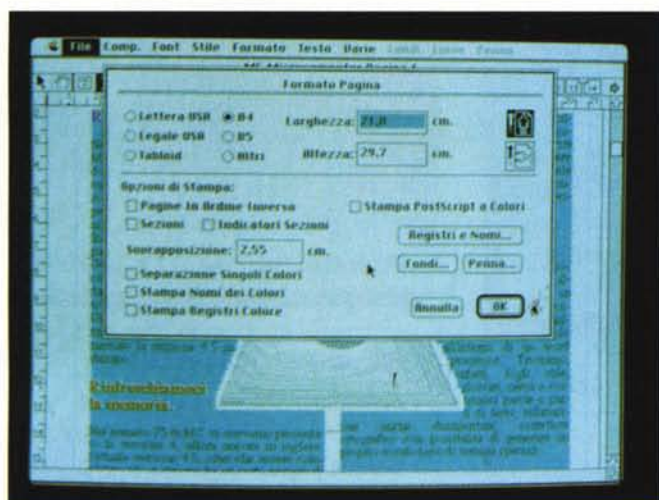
File Comp. Font Stile Formato Testo Varie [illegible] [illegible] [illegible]

Formato Pagina

Lettera USA
A4
Legale USA
B5
Tabloid
Altri
Larghezza: 21,0 cm.
Altezza: 29,7 cm.

Opzioni di Stampa:
Pagine in Ordine Inverso
Stampa PostScript a Colori
Sezioni
Indicatori Sezioni
Sovrapposizione: 2,55 cm.
Registri e Nomi...
Fondi...
Penna...
Separazione Singoli Colori
Stampa Nomi dei Colori
Stampa Registri Colore
Annulla
OK

Rinfreschiamoci la memoria.